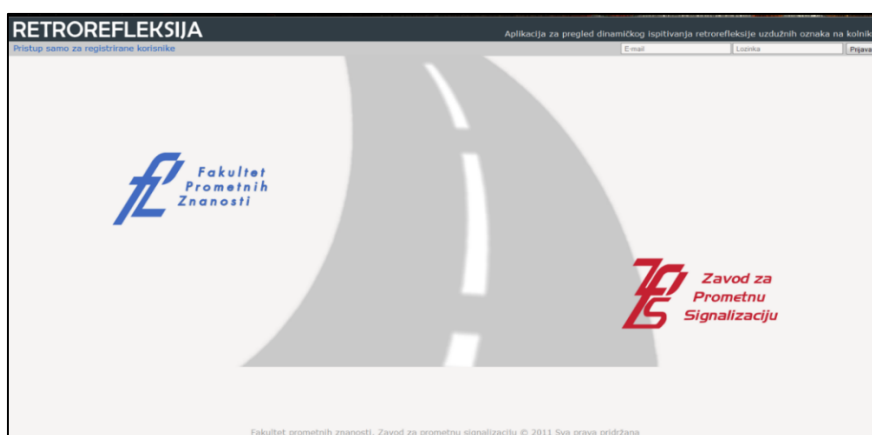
RETROREFLEKSIJA

Aplikacija za pregled dinamičkog ispitivanja retrorefleksije uzdužnih oznaka na kolnik

Pristup samo za registrirane korisnike

E-mail

Lozinka

Prijava

Fakultet Prometnih Znanosti

Zavod za Prometnu Signalizaciju

Fakultet prometnih znanosti, Zavod za prometnu signalizaciju © 2011 Sva prava pridržana